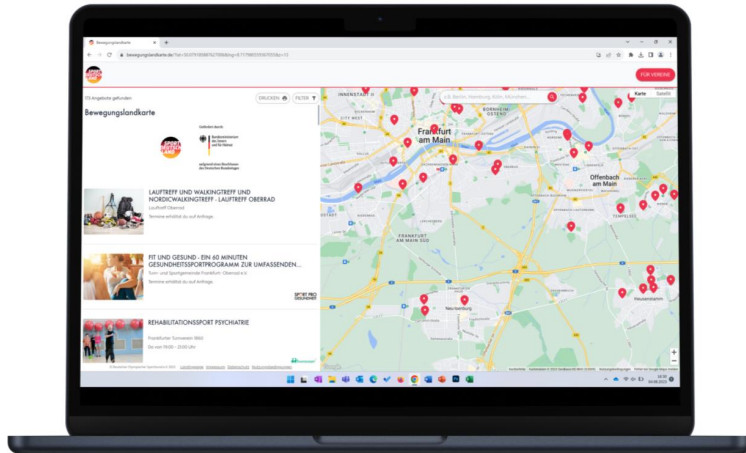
Bewegungslandkarte

bewegungslandkarte.de/?lat=50.0718088673270&lng=8.717985591670558z=13

FÜR VEREINE

175 Angebote gefunden

DRUCKEN

FILTER

Bewegungslandkarte

Gefördert durch:
Bundesministerium des Innern und für Heimat

aufgrund eines Beschlusses des Deutschen Bundestages

LAUFTREFF UND WALKINGTREFF UND NORDICWALKINGTREFF - LAUFTREFF OBERRAD

Lauftreff Oberrad

Termine erhältlich auf Anfrage.

FIT UND GESUND - EIN 60 MINUTEN GESUNDHEITSSPORTPROGRAMM ZUR UMFASSENDEN...

Turn- und Sportgemeinde Frankfurt-Oberrad e.V.

Termine erhältlich auf Anfrage.

SPORT PRO GESUNDHEIT

REHABILITATIONSSPORT PSYCHIATRIE

Frankfurter Turnverein 1860

Do von 19:00 - 20:00 Uhr

z.B. Berlin, Hamburg, Köln, München...

Karte

Satellit

Frankfurt am Main

Offenbach am Main

FRANKFURT AM MAIN SÜD

Neu-Isenburg

CITY WEST

INNENSTADT II

BORNHEIM

OSTEND

TEMPELSEE

Heusenstamm

Google